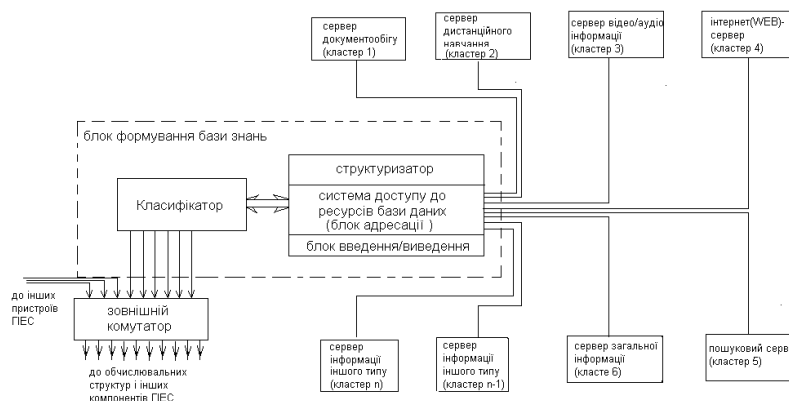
сервер документообігу (кластер 1)

сервер дистанційного навчання (кластер 2)

сервер відео/аудіо інформації (кластер 3)

інтернет(WEB)-сервер (кластер 4)

блок формування бази знань

структуризатор

Класифікатор

система доступу до ресурсів бази даних (блок адресації )

блок введення/виведення

до інших пристроїв ПЕС

зовнішній комутатор

до обчислювальних структур і інших компонентів ПЕС

сервер інформації іншого типу (кластер n)

сервер інформації іншого типу (кластер n-1)

сервер загальної інформації (класте 6)

пошуковий серв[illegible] (кластер 5)